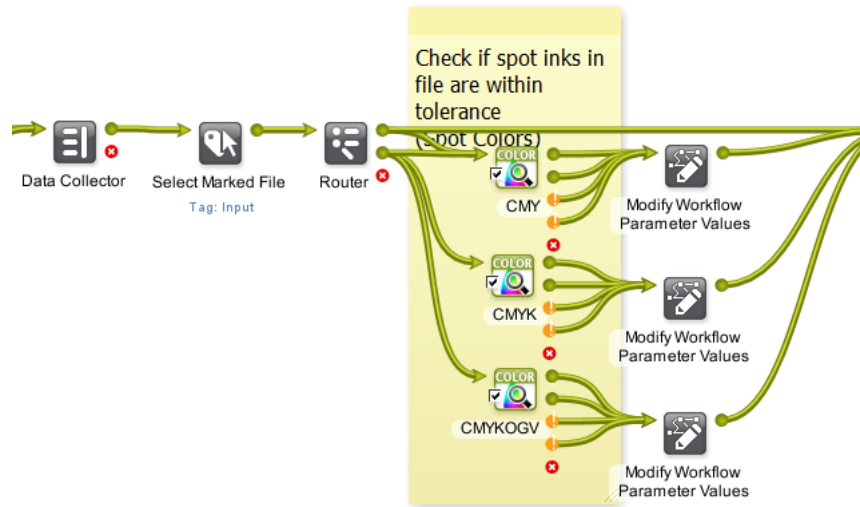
Check if spot inks in file are within tolerance (Spot Colors)

Data Collector

Select Marked File

Tag: Input

Router

COLOR

CMY

Modify Workflow Parameter Values

COLOR

CMYK

Modify Workflow Parameter Values

COLOR

CMYKOGV

Modify Workflow Parameter Values